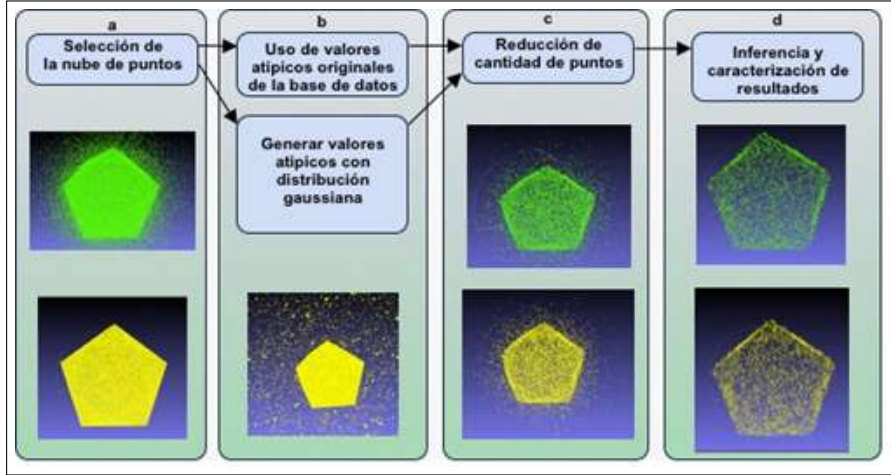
a

Selección de la nube de puntos

b

Uso de valores atipicos originales de la base de datos

Generar valores atipicos con distribución gaussiana

c

Reducción de cantidad de puntos

d

Inferencia y caracterización de resultados